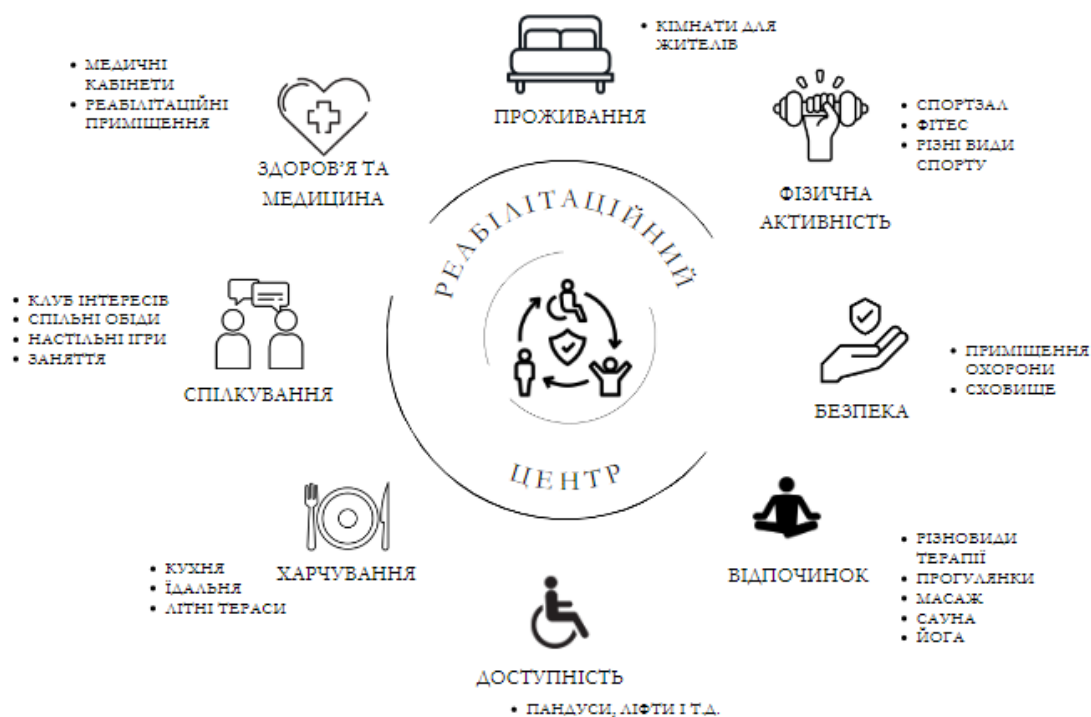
РЕАБІЛІТАЦІЙНИЙ ЦЕНТР

ПРОЖИВАННЯ
• КІМНАТИ ДЛЯ ЖИТЕЛІВ

ФІЗИЧНА АКТИВНІСТЬ
• СПОРТЗАЛ
• ФІТЕС
• РІЗНІ ВИДИ СПОРТУ

БЕЗПЕКА
• ПРИМІЩЕННЯ ОХОРОНИ
• СХОВИЩЕ

ВІДПОЧИНОК
• РІЗНОВИДИ ТЕРАПІЇ
• ПРОГУЛЯНКИ
• МАСАЖ
• САУНА
• ЙОГА

ДОСТУПНІСТЬ
• ПАНДУСИ, ЛІФТИ І Т.Д.

ХАРЧУВАННЯ
• КУХНЯ
• ЇДАЛЬНЯ
• ЛІТНІ ТЕРАСИ

СПІЛКУВАННЯ
• КЛУБ ІНТЕРЕСІВ
• СПІЛЬНІ ОБІДИ
• НАСТІЛЬНІ ІГРИ
• ЗАНЯТТЯ

ЗДОРОВ'Я ТА МЕДИЦИНА
• МЕДИЧНІ КАБІНЕТИ
• РЕАБІЛІТАЦІЙНІ ПРИМІЩЕННЯ